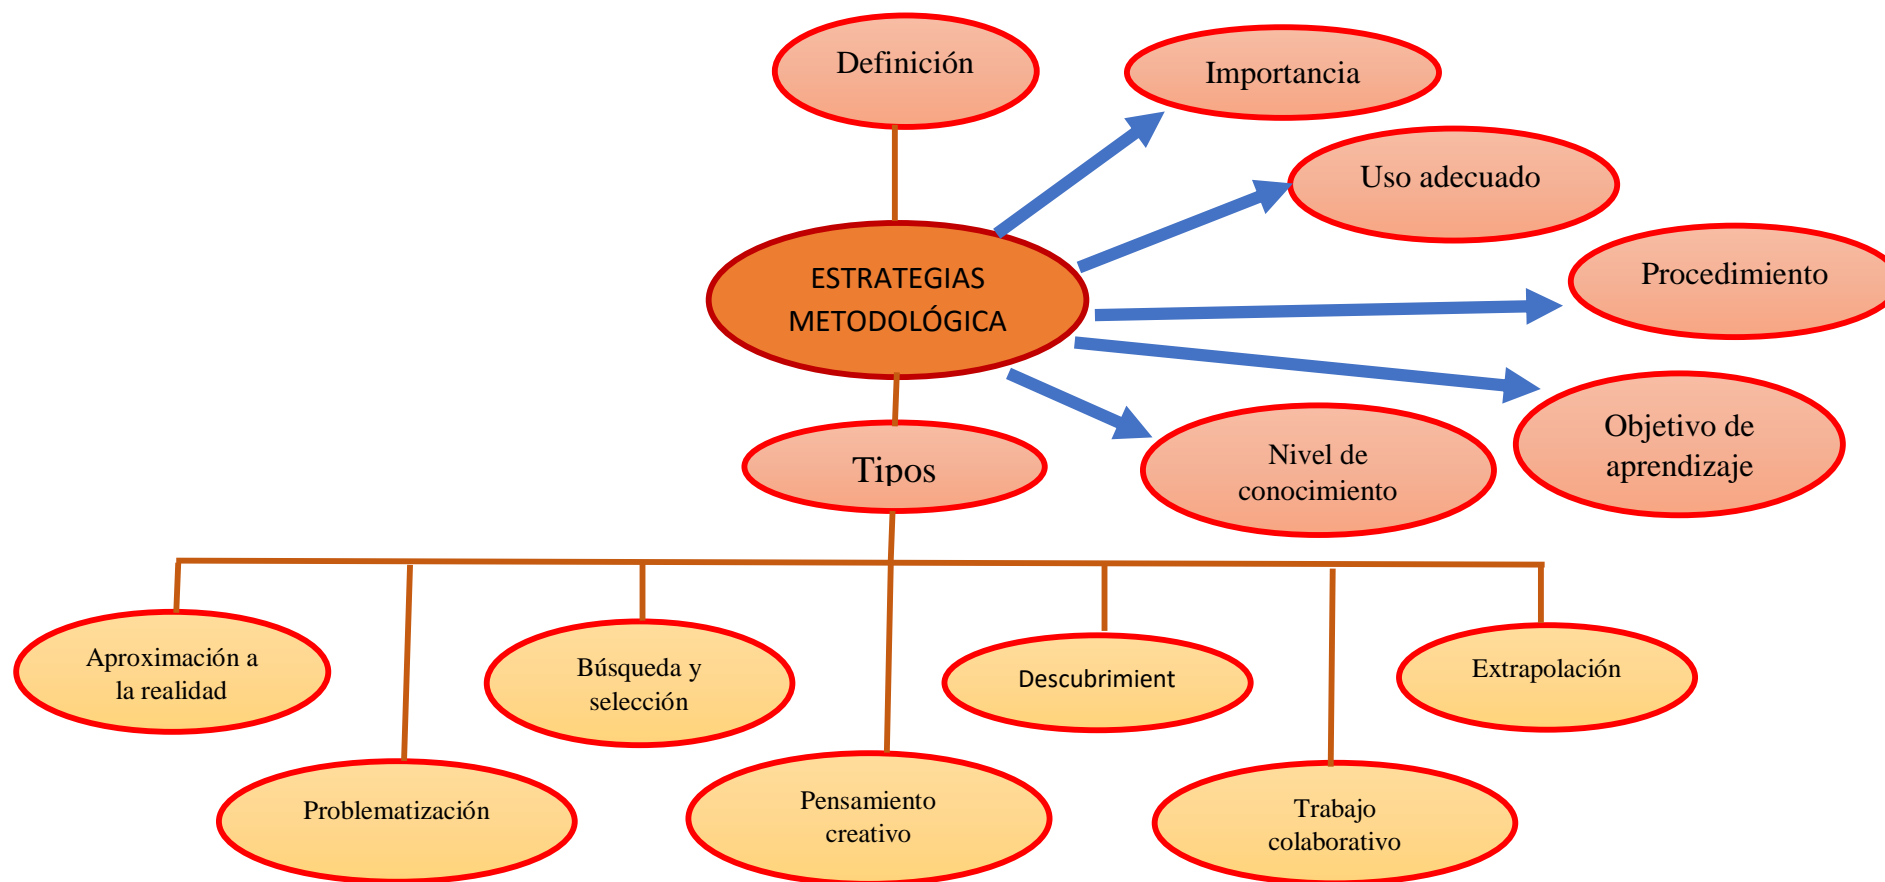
Definición

Importancia

Uso adecuado

ESTRATEGIAS METODOLÓGICA

Procedimiento

Objetivo de aprendizaje

Nivel de conocimiento

Tipos

Aproximación a la realidad

Búsqueda y selección

Descubrimient

Extrapolación

Problematización

Pensamiento creativo

Trabajo colaborativo